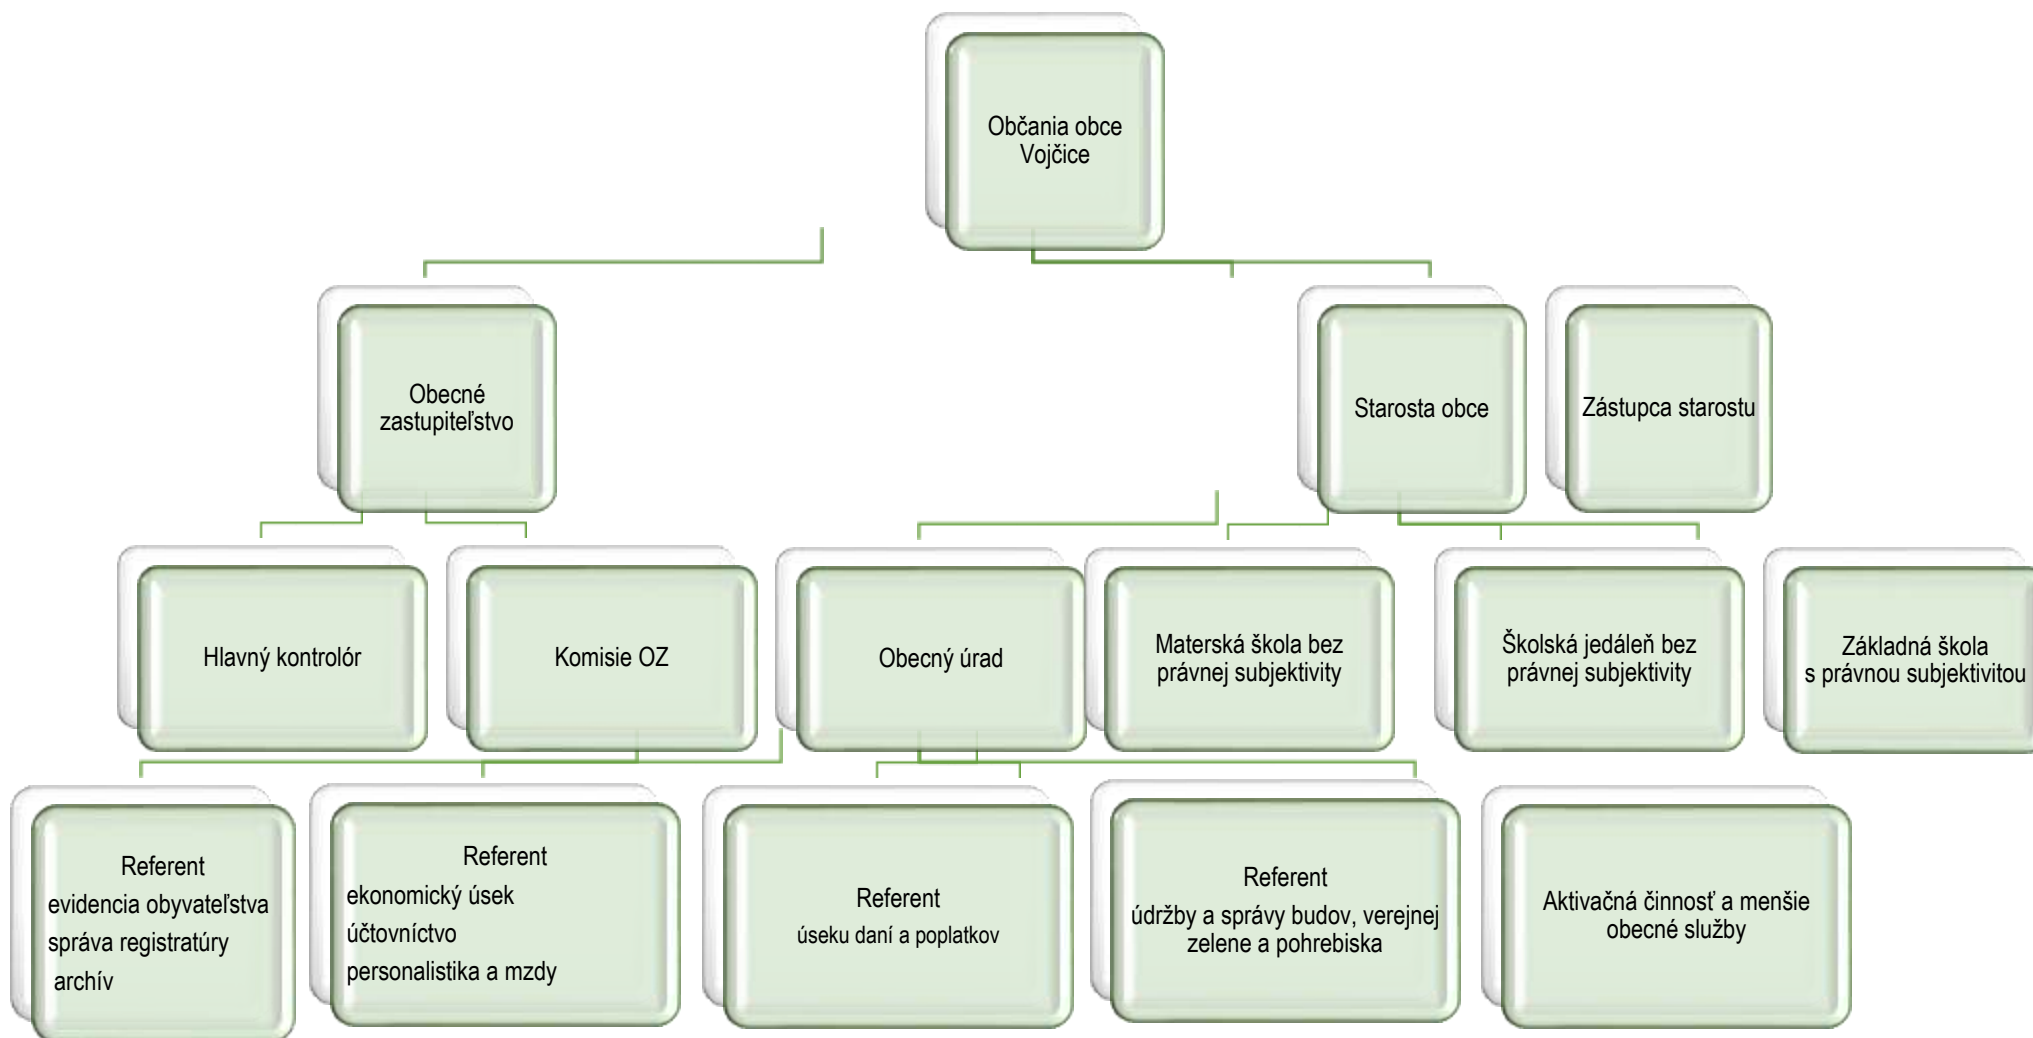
Občania obce Vojčice

Obecné zastupiteľstvo

Starosta obce

Zástupca starostu

Hlavný kontrolór

Komisie OZ

Obecný úrad

Materská škola bez právnej subjektivity

Školská jedáleň bez právnej subjektivity

Základná škola s právnou subjektivitou

Referent
evidencia obyvateľstva
správa registratúry
archív

Referent
ekonomický úsek
účtovníctvo
personalistika a mzdy

Referent
úseku daní a poplatkov

Referent
údržby a správy budov, verejnej zelene a pohrebiska

Aktivačná činnosť a menšie obecné služby